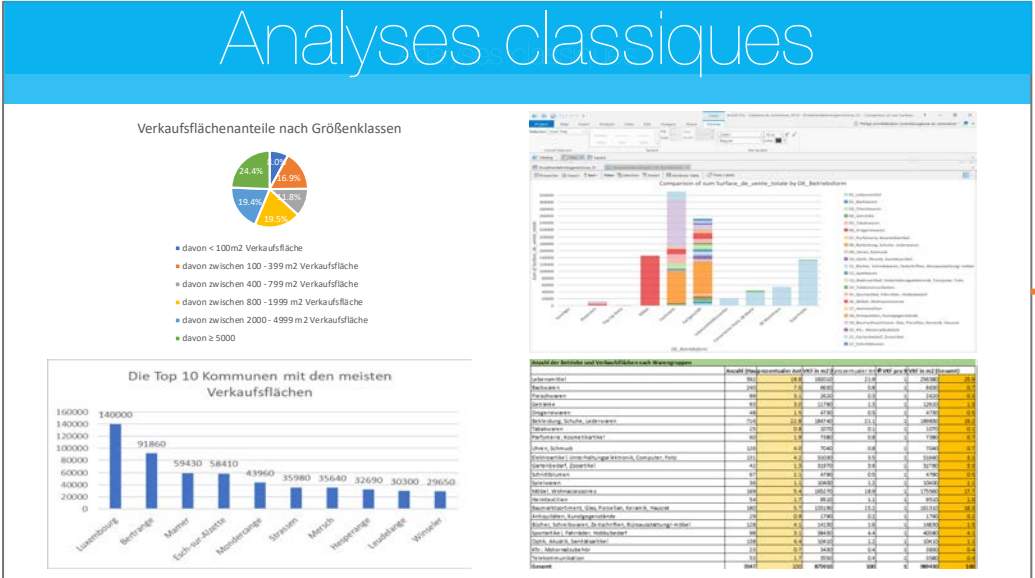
Analyses classiques

Verkaufsflächenanteile nach Größenklassen

1.0%
16.9%
1.8%
19.5%
19.4%
24.4%

davon < 100m2 Verkaufsfläche
davon zwischen 100 - 399 m2 Verkaufsfläche
davon zwischen 400 - 799 m2 Verkaufsfläche
davon zwischen 800 - 1999 m2 Verkaufsfläche
davon zwischen 2000 - 4999 m2 Verkaufsfläche
davon ≥ 5000

Die Top 10 Kommunen mit den meisten Verkaufsflächen

160000
140000
120000
100000
80000
60000
40000
20000
0

140000
91860
59430
58410
43960
35980
35640
32690
30300
29650

Luxembourg
Bertrange
Mamer
Esch-sur-Alzette
Mondercange
Strassen
Mersch
Hesperange
Leudelange
Wincrange

Comparison of sum Surface_de_vente_totale by DK_Betriebsform

Anzahl der Betriebe und Verkaufsflächen nach Warengruppen

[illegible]